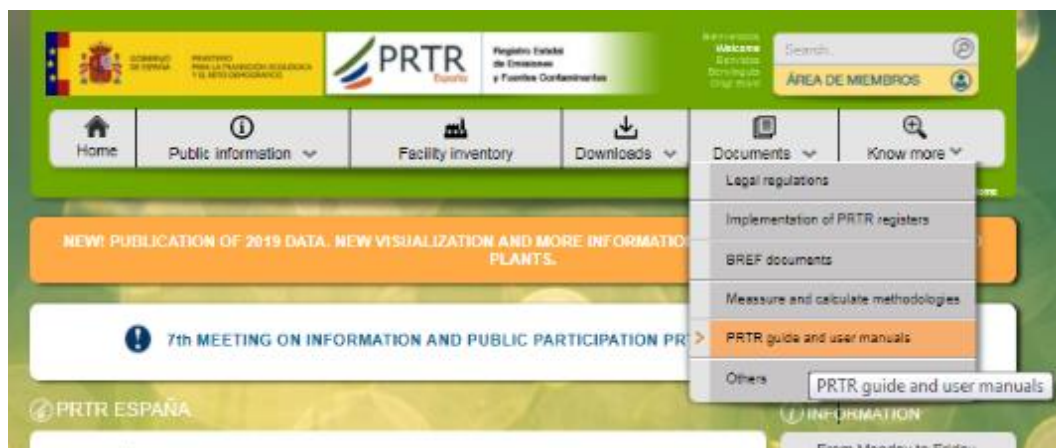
GOBIERNO DE ESPAÑA MINISTERIO PARA LA TRANSICIÓN ECOLÓGICA Y EL RETO DEMOGRÁFICO

PRTR España

Registro Estatal de Emisiones y Fuentes Contaminantes

Bienvenidos Welcome Benvidos Benvinguts Ongi etorri

Search...

ÁREA DE MIEMBROS

Home | Public information | Facility inventory | Downloads | Documents | Know more

Legal regulations

Implementation of PRTR registers

BREF documents

Measure and calculate methodologies

PRTR guide and user manuals

Others

PRTR guide and user manuals

NEW! PUBLICATION OF 2019 DATA. NEW VISUALIZATION AND MORE INFORMATIO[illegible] PLANTS.

7th MEETING ON INFORMATION AND PUBLIC PARTICIPATION PR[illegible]

PRTR ESPAÑA

INFORMATION

From Monday to Friday